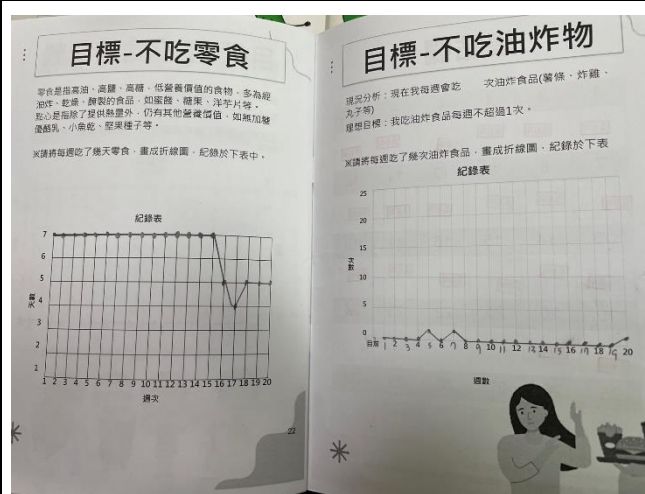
目標-不吃零食

零食是指高油、高鹽、高糖、低營養價值的食物，多為經油炸、乾燥、醃製的食品，如蜜餞、糖果、洋芋片等，點心是指除了提供熱量外，仍有其他營養價值，如無加糖優酪乳、小魚乾、堅果種子等。

※請將每週吃了幾天零食，畫成折線圖，紀錄於下表中。

紀錄表

天數

7
6
5
4
3
2
1

1 2 3 4 5 6 7 8 9 10 11 12 13 14 15 16 17 18 19 20

週次

22

目標-不吃油炸物

現況分析：現在我每週會吃　　次油炸食品(薯條、炸雞、丸子等)
理想目標：我吃油炸食品每週不超過1次。

※請將每週吃了幾次油炸食品，畫成折線圖，紀錄於下表

紀錄表

次數

25
20
15
10
5
0

目前 1 2 3 4 5 6 7 8 9 10 11 12 13 14 15 16 17 18 19 20

週數